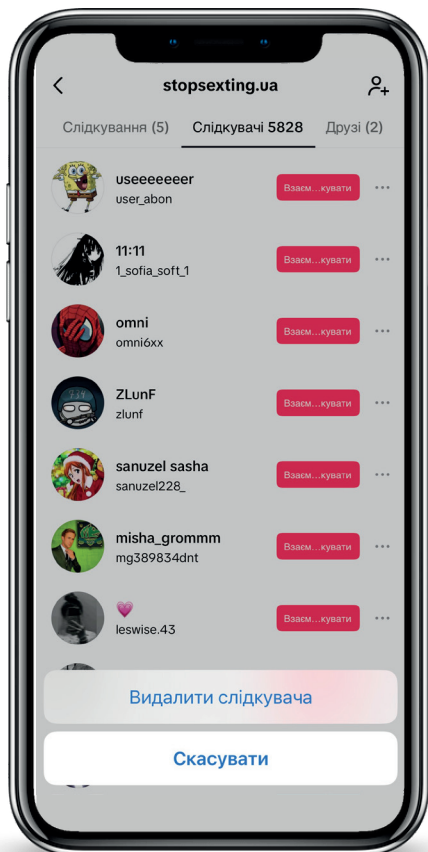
stopsexting.ua

Слідкування (5) Слідкувачі 5828 Друзі (2)

useeeeeeer
user_abon
Взаєм...кувати

11:11
1_sofia_soft_1
Взаєм...кувати

omni
omni6xx
Взаєм...кувати

ZLunF
zlunf
Взаєм...кувати

sanuzel sasha
sanuzel228_
Взаєм...кувати

misha_grommm
mg389834dnt
Взаєм...кувати

💗
leswise.43
Взаєм...кувати

Видалити слідкувача

Скасувати